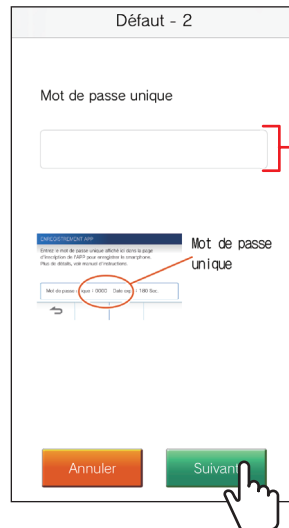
Défaut - 2

Mot de passe unique

ENREGISTREMENT APP

Entrez le mot de passe unique affiché dans la page d'inscription de l'APP pour enregistrer le smartphone. Plus de détails, voir manuel d'instructions.

Mot de passe unique : 0000 Date exp. : 180 Sec.

Mot de passe unique

Annuler

Suivant